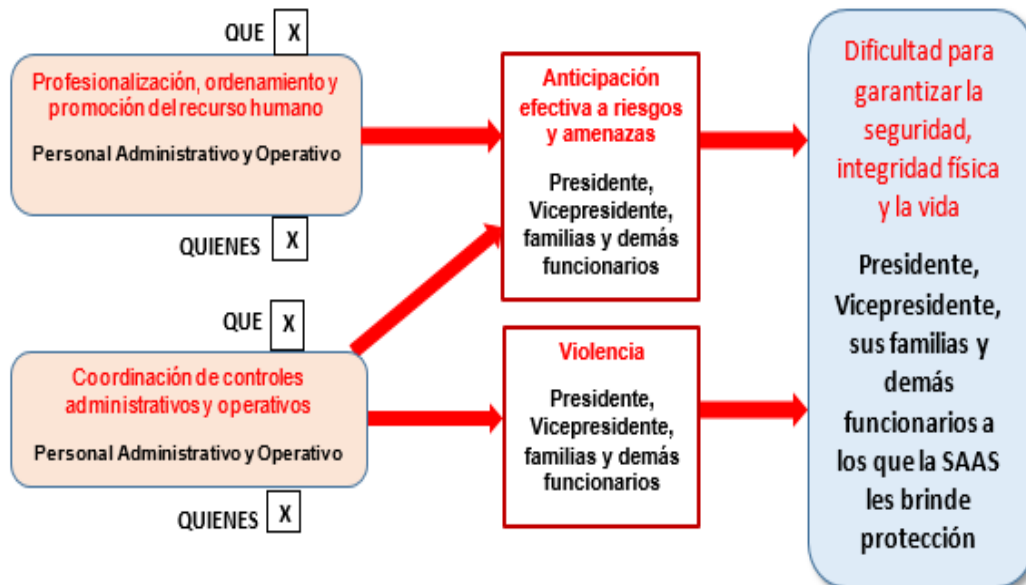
QUE X

Profesionalización, ordenamiento y promoción del recurso humano

Personal Administrativo y Operativo

QUIENES X

QUE X

Coordinación de controles administrativos y operativos

Personal Administrativo y Operativo

QUIENES X

Anticipación efectiva a riesgos y amenazas

Presidente, Vicepresidente, familias y demás funcionarios

Violencia

Presidente, Vicepresidente, familias y demás funcionarios

Dificultad para garantizar la seguridad, integridad física y la vida

Presidente, Vicepresidente, sus familias y demás funcionarios a los que la SAAS les brinde protección